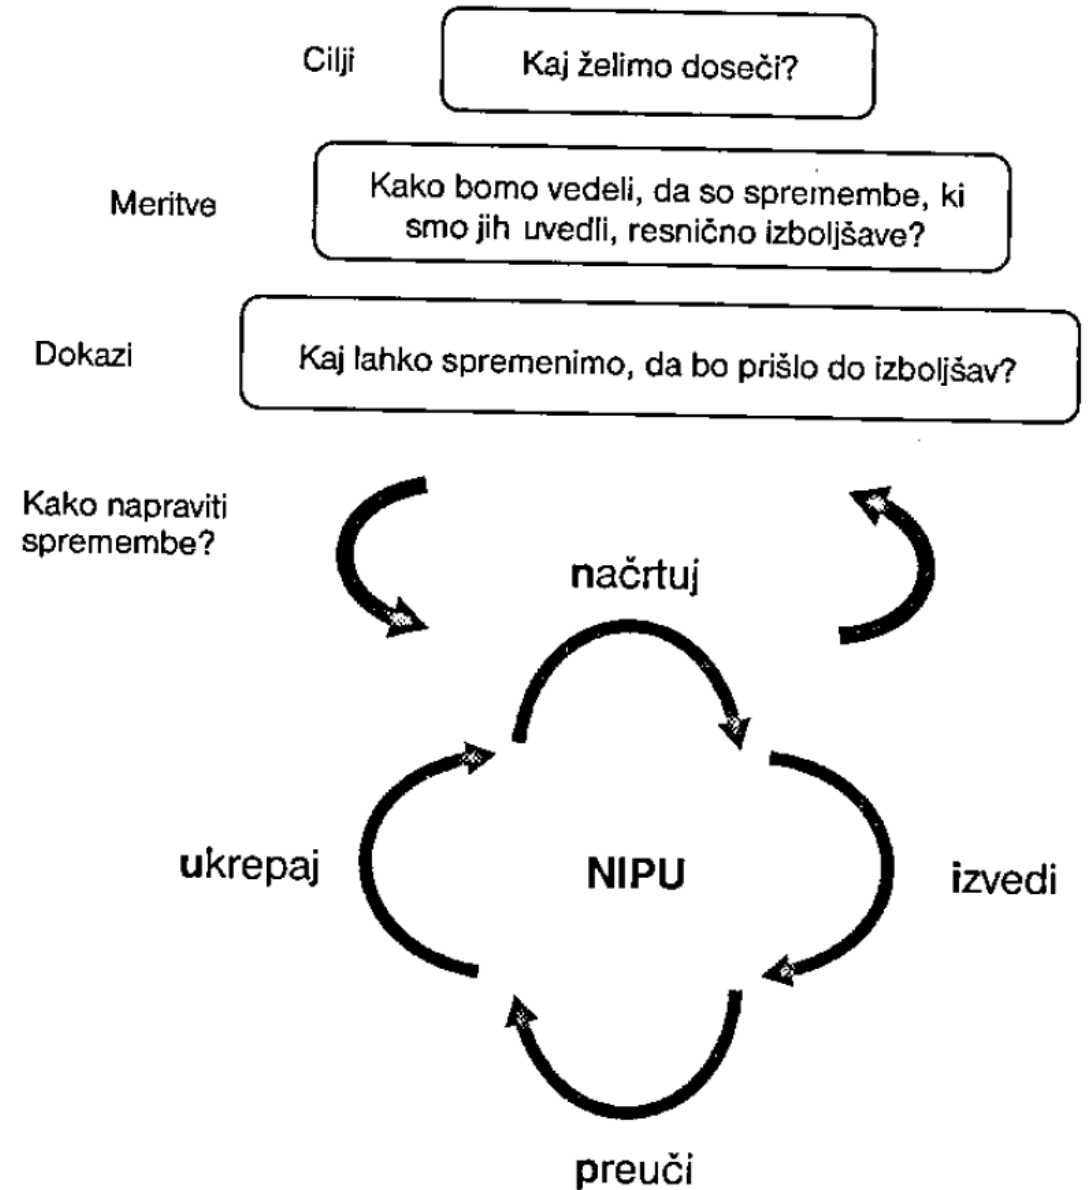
Cilji

Kaj želimo doseči?

Meritve

Kako bomo vedeli, da so spremembe, ki smo jih uvedli, resnično izboljšave?

Dokazi

Kaj lahko spremenimo, da bo prišlo do izboljšav?

Kako napraviti spremembe?

načrtuj

ukrepaj

NIPU

izvedi

preuči